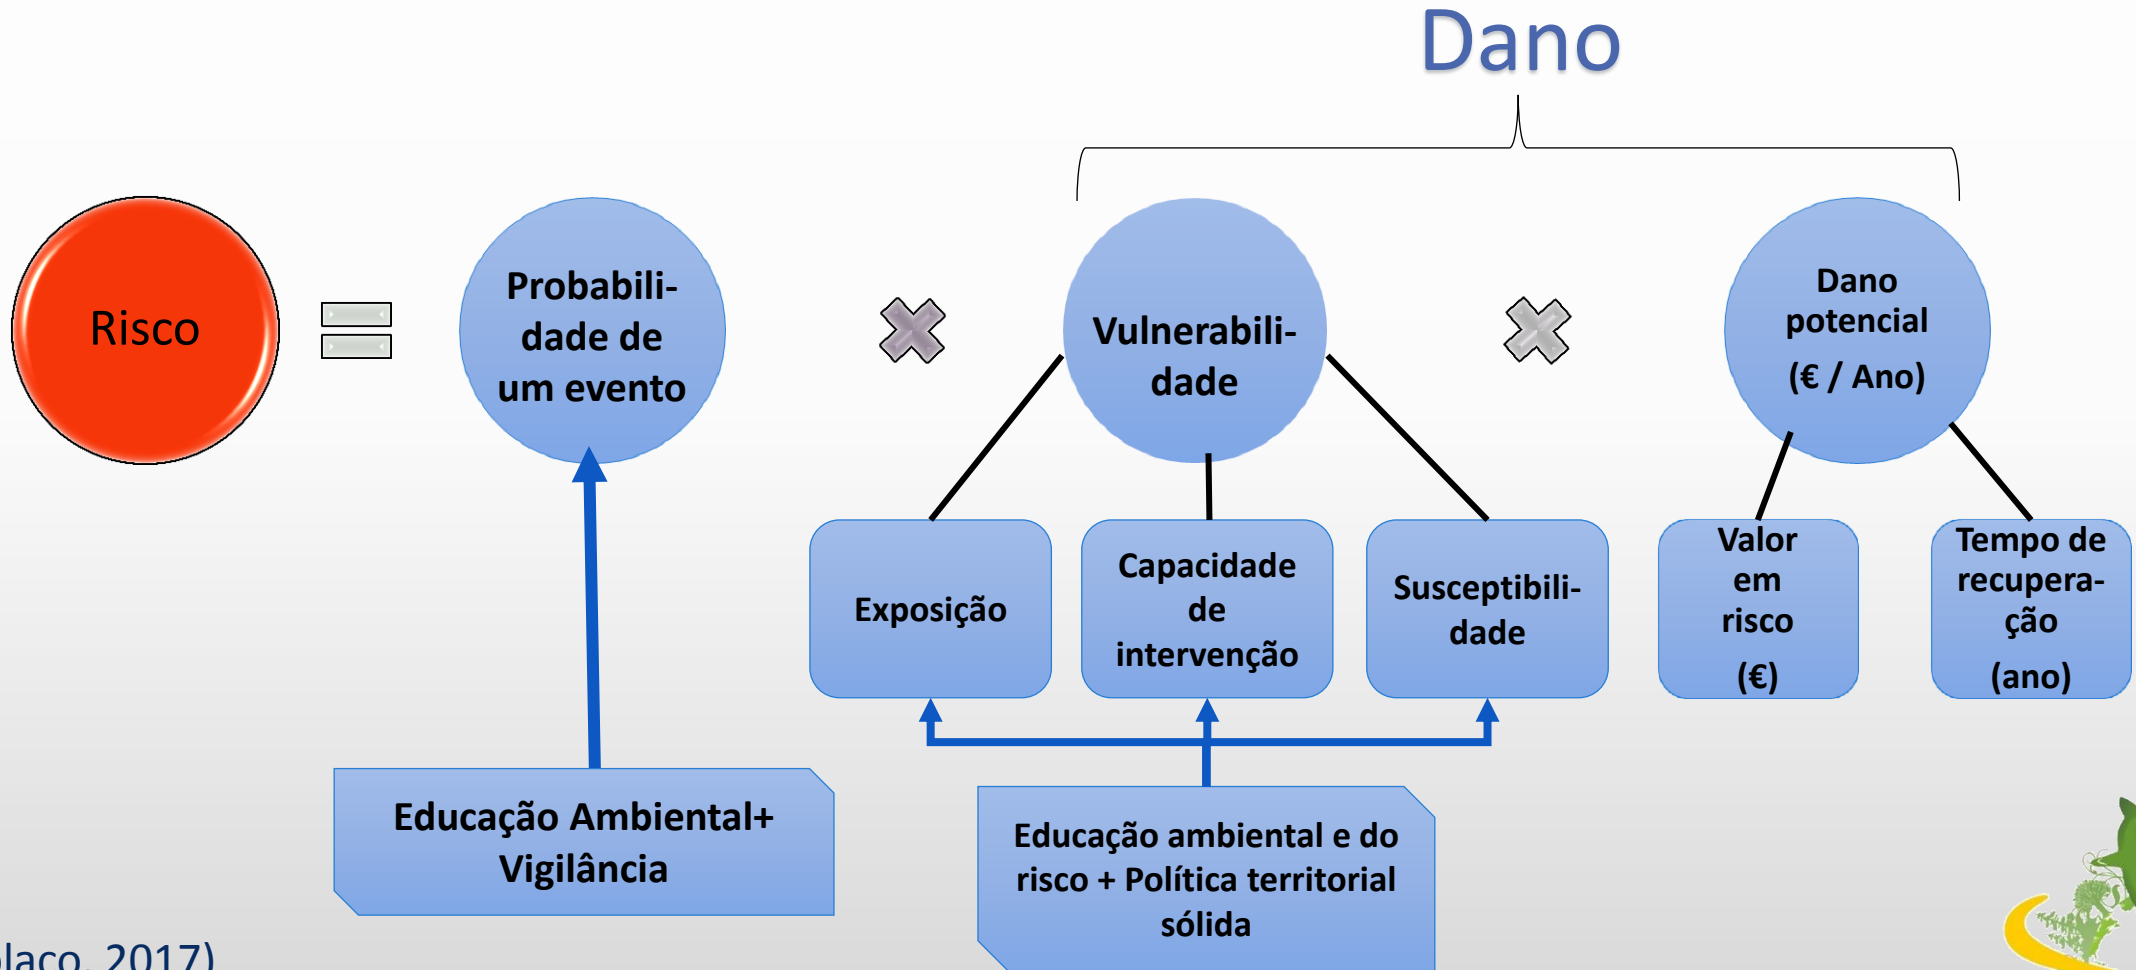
Dano

Risco

Probabilidade de um evento

Vulnerabilidade

Dano potencial (€ / Ano)

Exposição

Capacidade de intervenção

Susceptibilidade

Valor em risco (€)

Tempo de recuperação (ano)

Educação Ambiental+ Vigilância

Educação ambiental e do risco + Política territorial sólida

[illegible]laco, 2017)